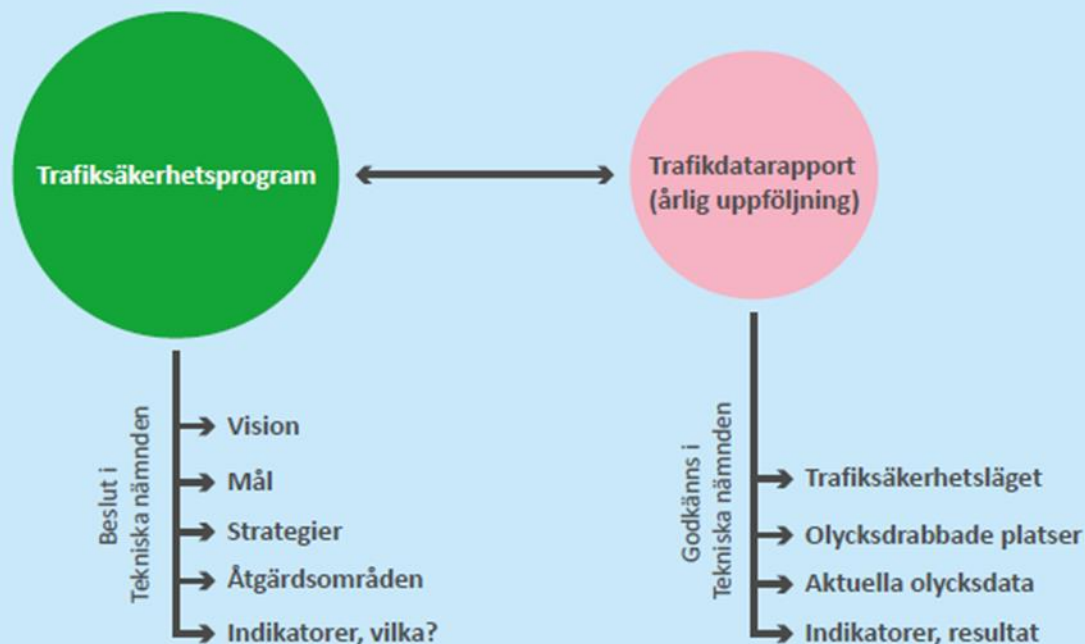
Trafiksäkerhetsprogram

Trafikdatarapport (årlig uppföljning)

Beslut i Tekniska nämnden

Vision
Mål
Strategier
Åtgärdsområden
Indikatorer, vilka?

Godkänns i Tekniska nämnden

Trafiksäkerhetsläget
Olycksdrabbade platser
Aktuella olycksdata
Indikatorer, resultat